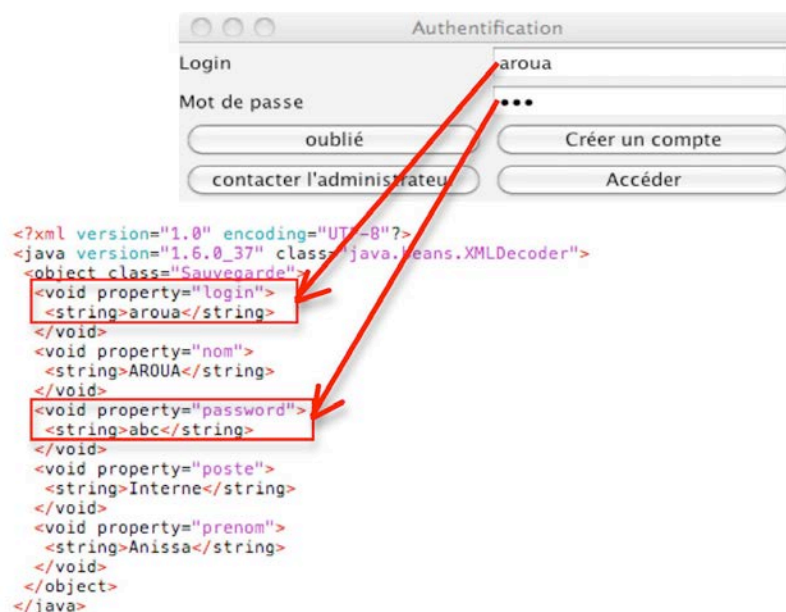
Authentification

Login aroua

Mot de passe •••

oublié

Créer un compte

contacter l'administrateu

Accéder

<?xml version="1.0" encoding="UTF-8"?>
<java version="1.6.0_37" class="java.beans.XMLDecoder">
<object class="Sauvegarde">
<void property="login">
<string>aroua</string>
</void>
<void property="nom">
<string>AROUA</string>
</void>
<void property="password">
<string>abc</string>
</void>
<void property="poste">
<string>Interne</string>
</void>
<void property="prenom">
<string>Anissa</string>
</void>
</object>
</java>